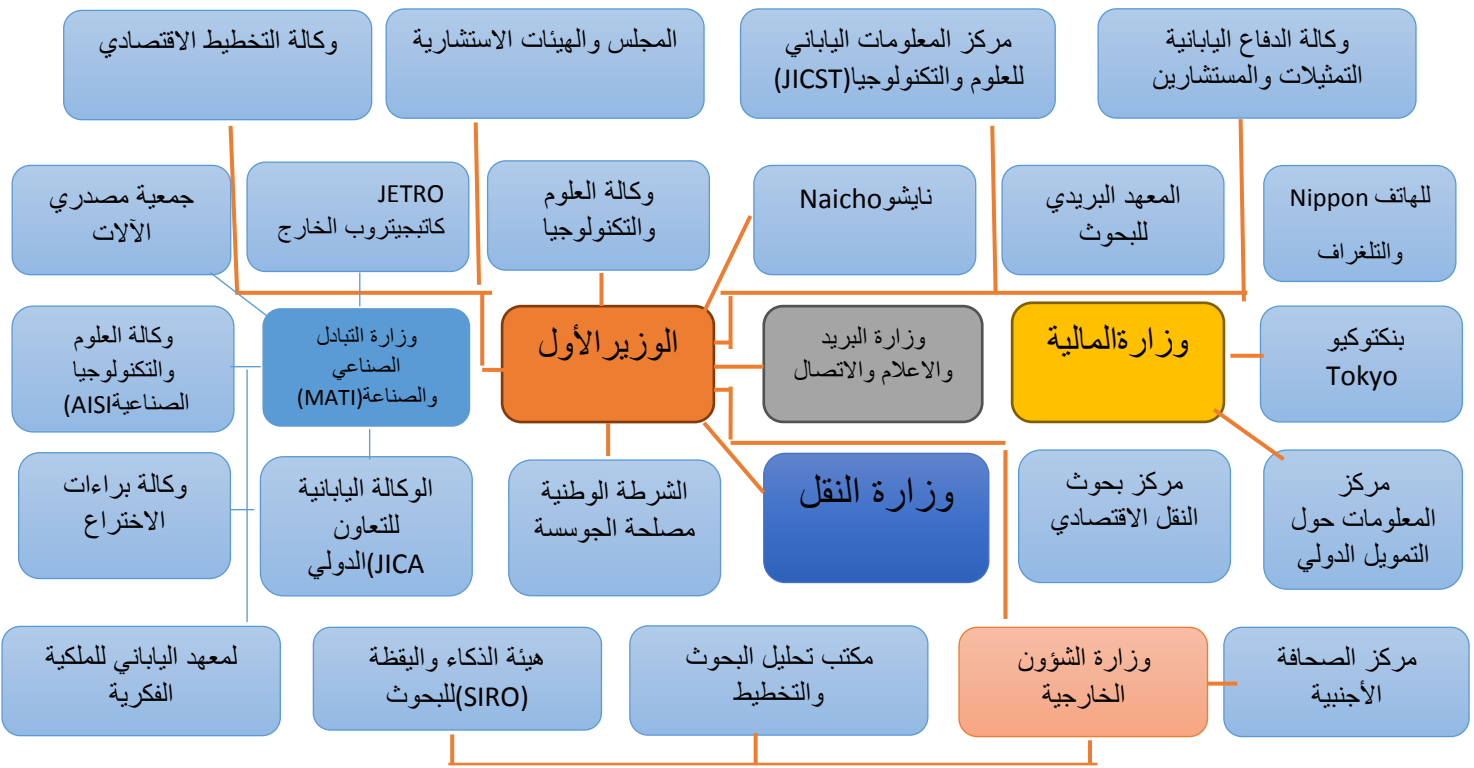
وكالة التخطيط الاقتصادي

المجلس والهيئات الاستشارية

مركز المعلومات الياباني للعلوم والتكنولوجيا(JICST)

وكالة الدفاع اليابانية التمثيلات والمستشارين

جمعية مصدري الآلات

JETRO كاتبجيتروب الخارج

وكالة العلوم والتكنولوجيا

نايشوNaicho

المعهد البريدي للبحوث

للهاتف Nippon والتلغراف

وكالة العلوم والتكنولوجيا الصناعيةAISI)

وزارة التبادل الصناعي والصناعة(MATI)

الوزيرالأول

وزارة البريد والاعلام والاتصال

وزارةالمالية

بنكتوكيو Tokyo

وكالة براءات الاختراع

الوكالة اليابانية للتعاون الدولي(JICA

الشرطة الوطنية مصلحة الجوسسة

وزارة النقل

مركز بحوث النقل الاقتصادي

مركز المعلومات حول التمويل الدولي

لمعهد الياباني للملكية الفكرية

هيئة الذكاء واليقظة للبحوث(SIRO)

مكتب تحليل البحوث والتخطيط

وزارة الشؤون الخارجية

مركز الصحافة الأجنبية